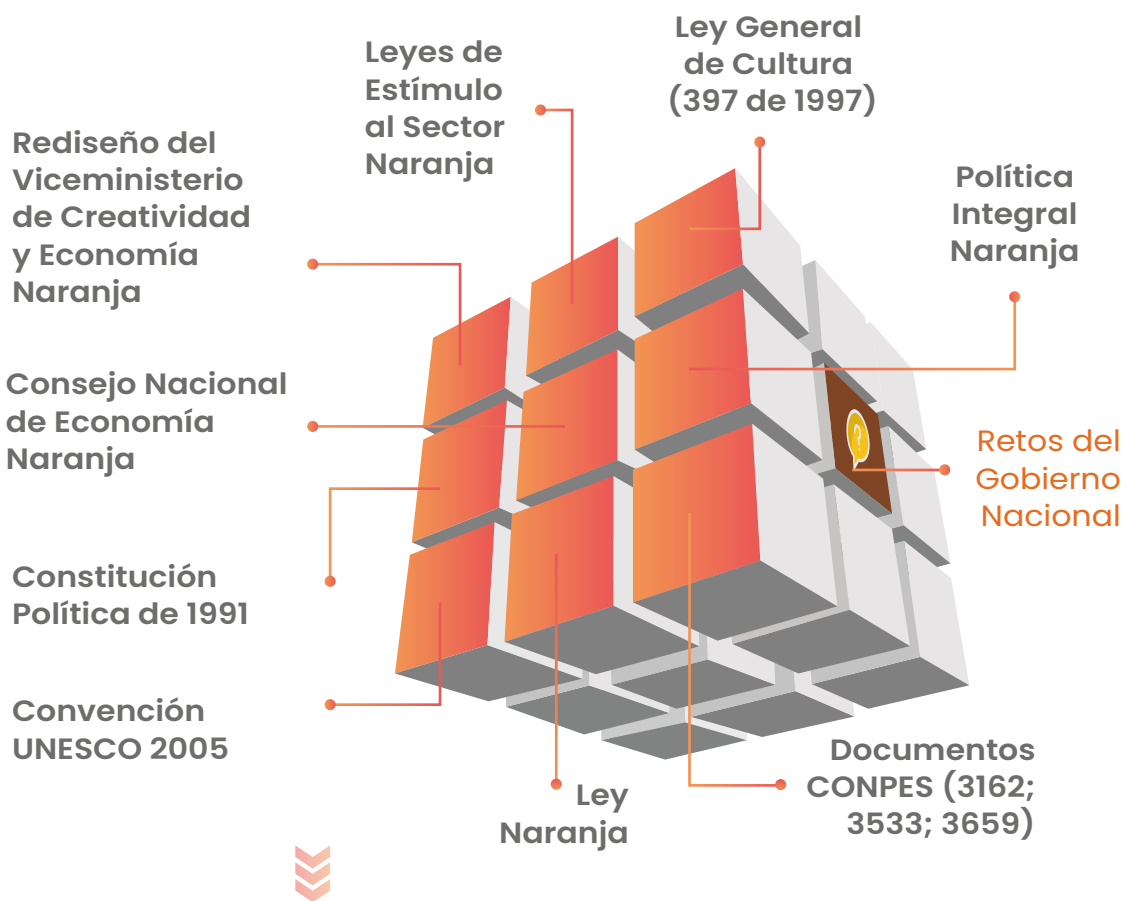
Leyes de Estímulo al Sector Naranja

Ley General de Cultura (397 de 1997)

Rediseño del Viceministerio de Creatividad y Economía Naranja

Política Integral Naranja

Consejo Nacional de Economía Naranja

Retos del Gobierno Nacional

Constitución Política de 1991

Convención UNESCO 2005

Documentos CONPES (3162; 3533; 3659)

Ley Naranja